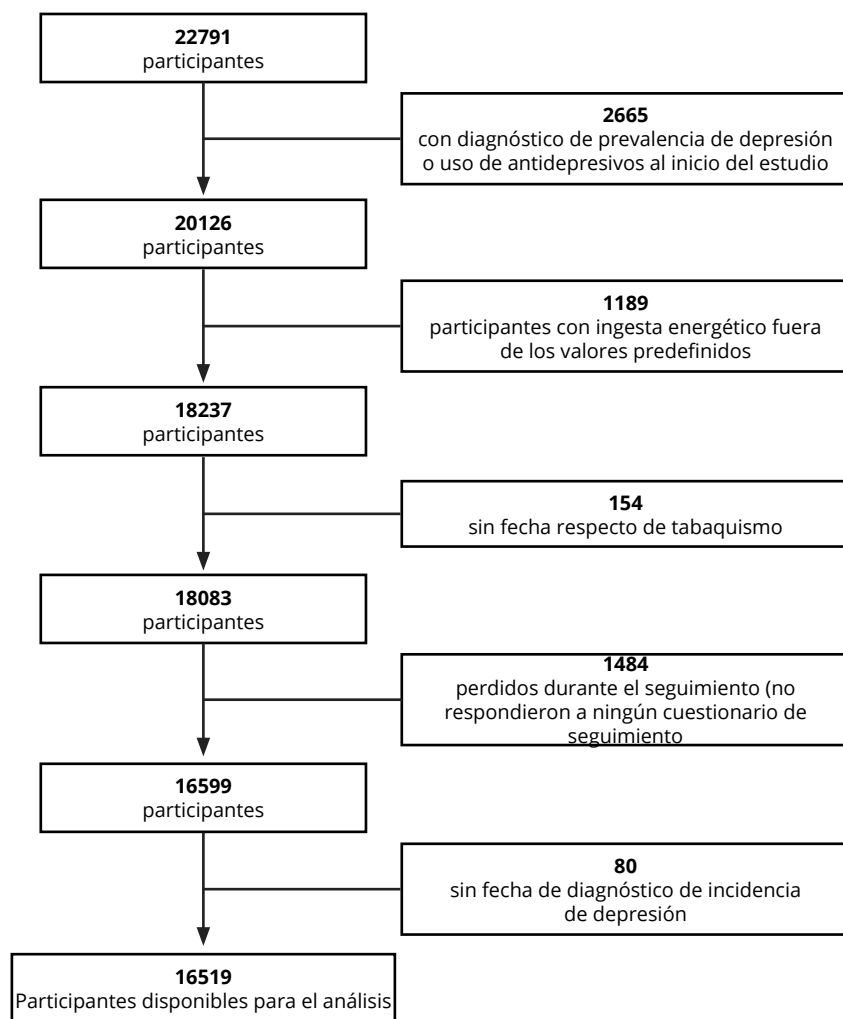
**22791**
participantes

**2665**
con diagnóstico de prevalencia de depresión o uso de antidepresivos al inicio del estudio

**20126**
participantes

**1189**
participantes con ingesta energético fuera de los valores predefinidos

**18237**
participantes

**154**
sin fecha respecto de tabaquismo

**18083**
participantes

**1484**
perdidos durante el seguimiento (no respondieron a ningún cuestionario de seguimiento

**16599**
participantes

**80**
sin fecha de diagnóstico de incidencia de depresión

**16519**
Participantes disponibles para el análisis